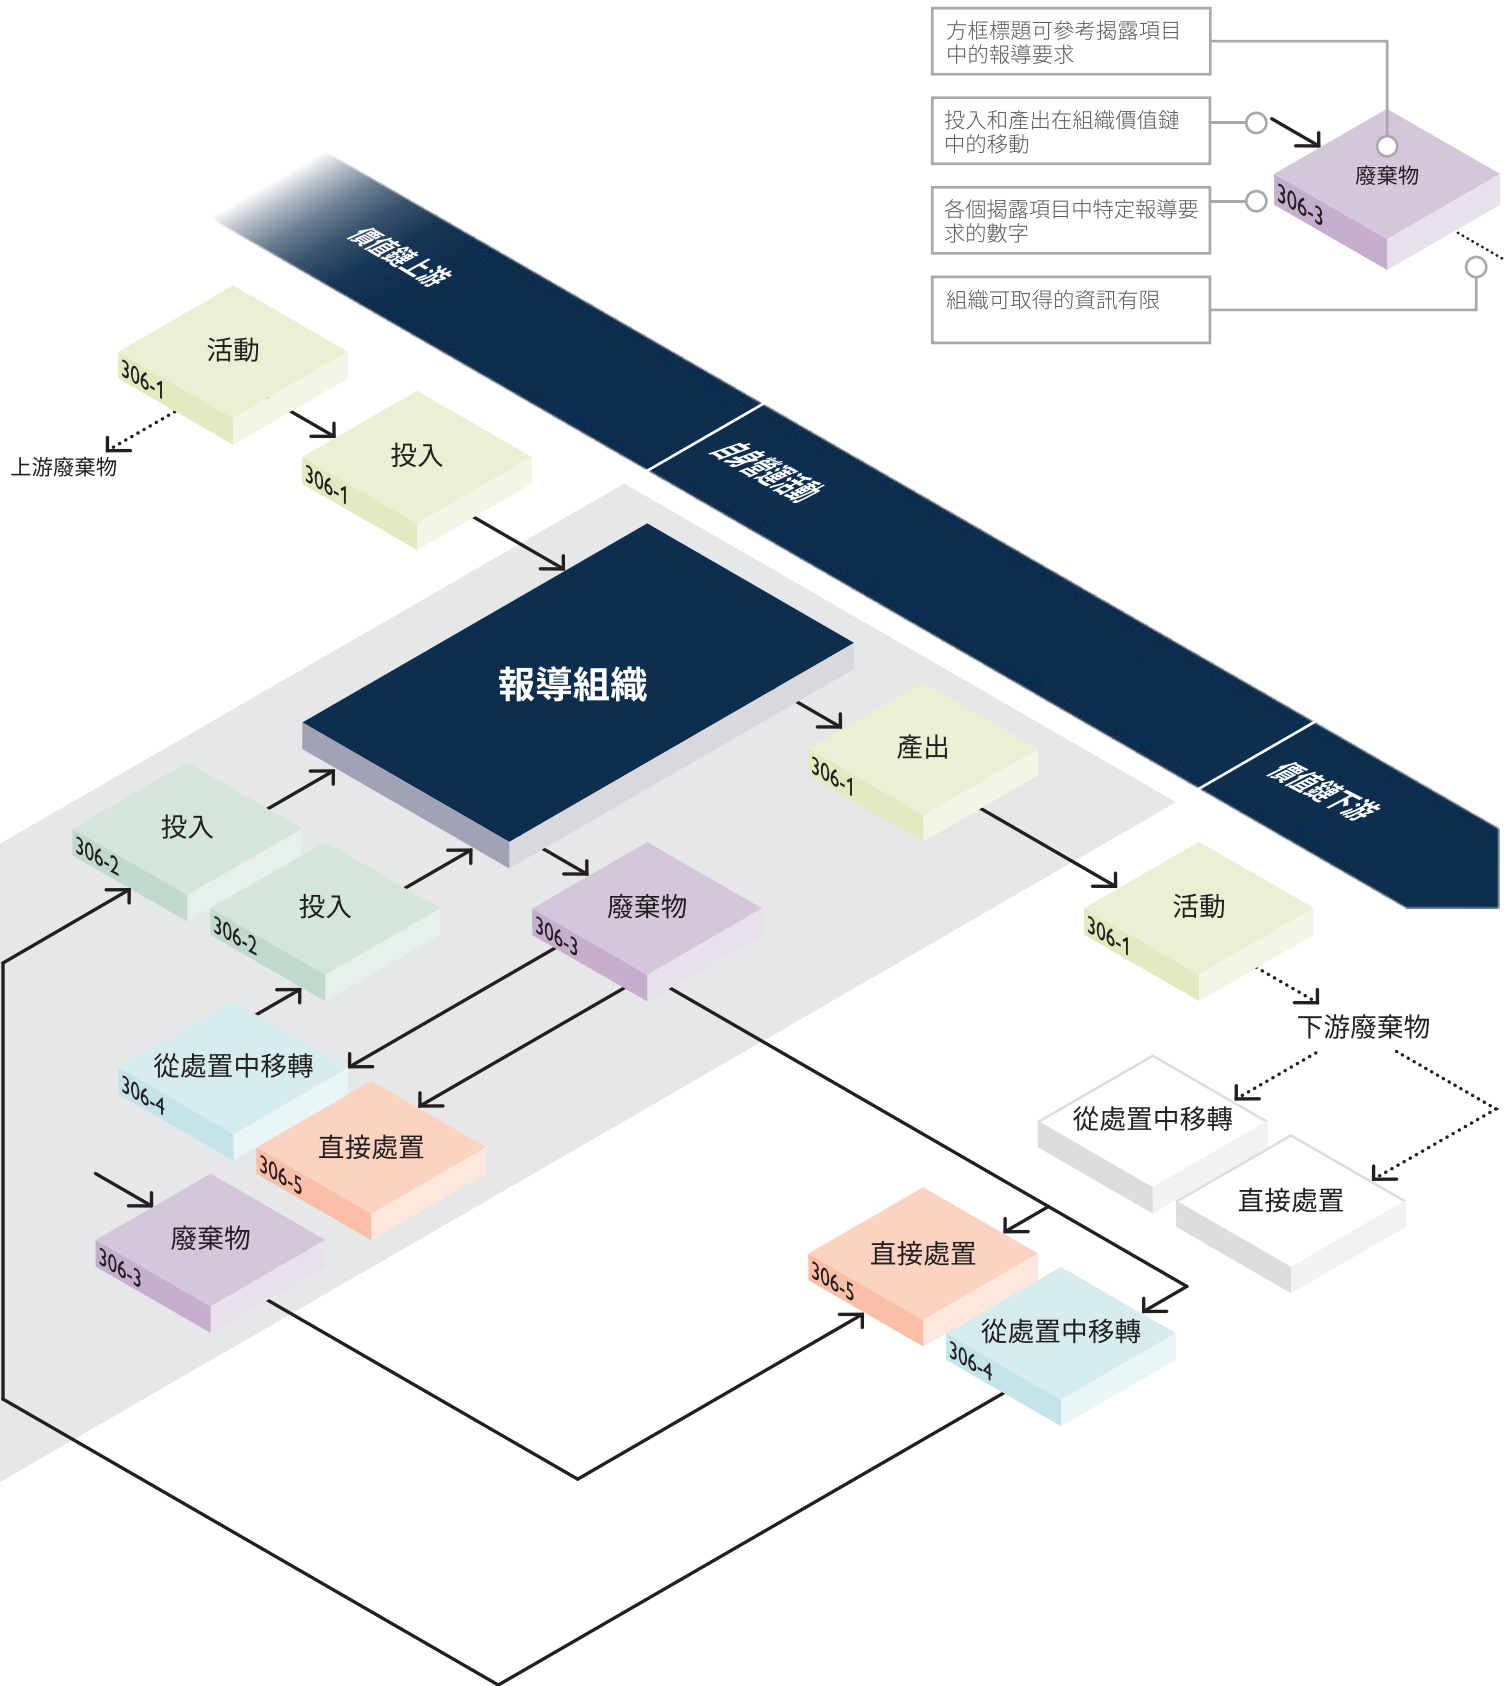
方框標題可參考揭露項目中的報導要求

投入和產出在組織價值鏈中的移動

各個揭露項目中特定報導要求的數字

組織可取得的資訊有限

廢棄物
306-3

價值鏈上游

自身營運

價值鏈下游

活動
306-1

上游廢棄物

投入
306-1

報導組織

產出
306-1

投入
306-2

投入
306-2

廢棄物
306-3

活動
306-1

下游廢棄物

從處置中移轉
306-4

直接處置
306-5

從處置中移轉

直接處置

廢棄物
306-3

直接處置
306-5

從處置中移轉
306-4